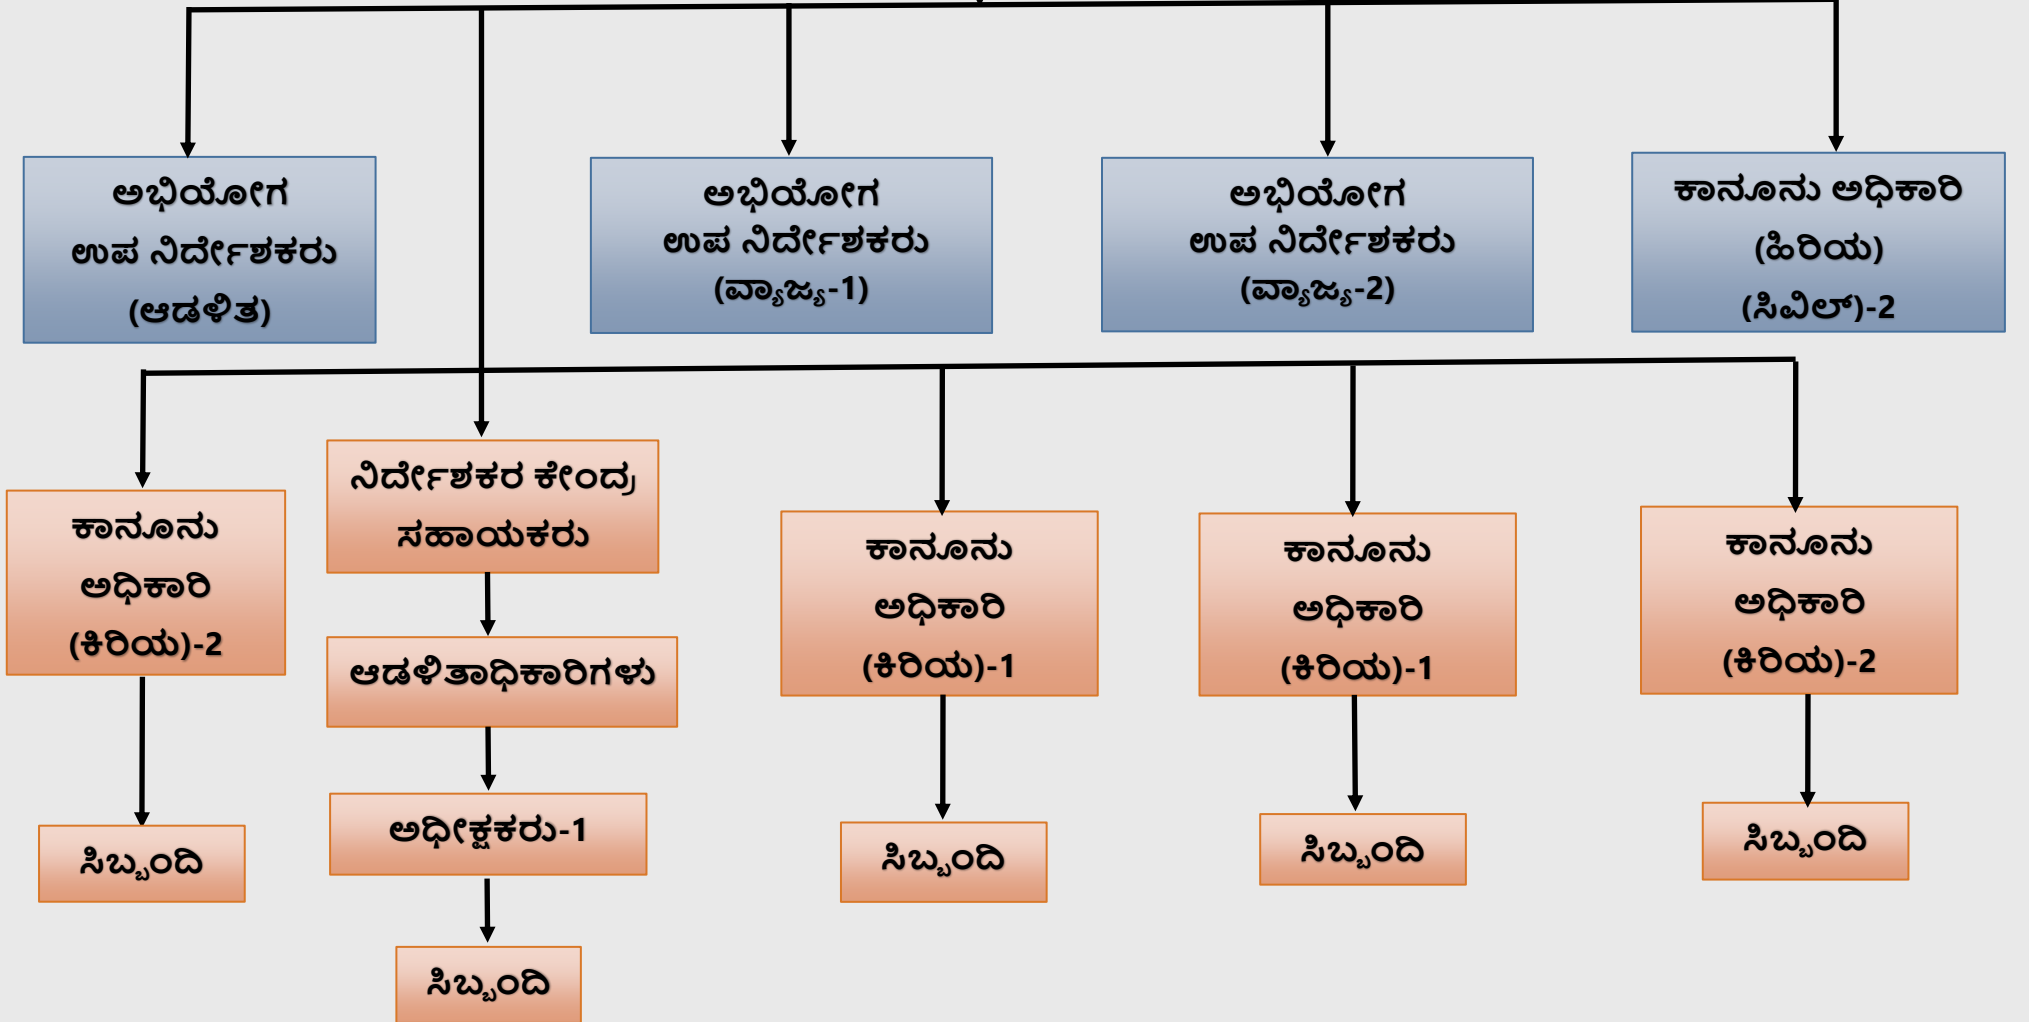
ಅಭಿಯೋಗ ಉಪ ನಿರ್ದೇಶಕರು (ಆಡಳಿತ)

ಅಭಿಯೋಗ ಉಪ ನಿರ್ದೇಶಕರು (ವ್ಯಾಜ್ಯ-1)

ಅಭಿಯೋಗ ಉಪ ನಿರ್ದೇಶಕರು (ವ್ಯಾಜ್ಯ-2)

ಕಾನೂನು ಅಧಿಕಾರಿ (ಹಿರಿಯ) (ಸಿವಿಲ್)-2

ಕಾನೂನು ಅಧಿಕಾರಿ (ಕಿರಿಯ)-2

ನಿರ್ದೇಶಕರ ಕೇಂದ್ರ ಸಹಾಯಕರು

ಆಡಳಿತಾಧಿಕಾರಿಗಳು

ಅಧೀಕ್ಷಕರು-1

ಸಿಬ್ಬಂದಿ

ಕಾನೂನು ಅಧಿಕಾರಿ (ಕಿರಿಯ)-1

ಕಾನೂನು ಅಧಿಕಾರಿ (ಕಿರಿಯ)-1

ಕಾನೂನು ಅಧಿಕಾರಿ (ಕಿರಿಯ)-2

ಸಿಬ್ಬಂದಿ

ಸಿಬ್ಬಂದಿ

ಸಿಬ್ಬಂದಿ

ಸಿಬ್ಬಂದಿ